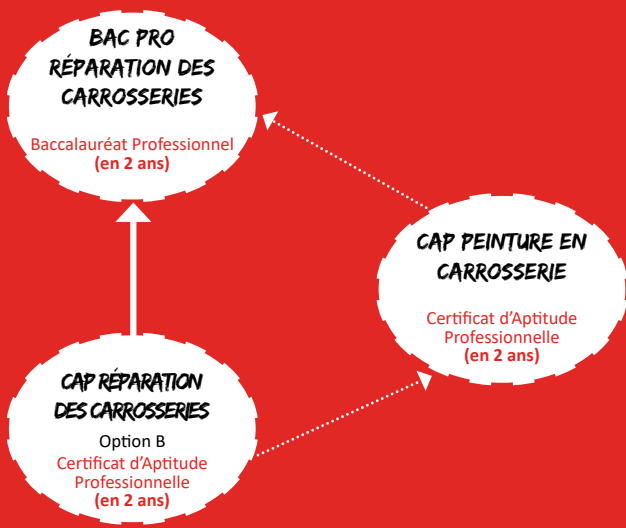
BAC PRO
RÉPARATION DES
CARROSSERIES

Baccalauréat Professionnel
(en 2 ans)

CAP PEINTURE EN
CARROSSERIE

Certificat d'Aptitude
Professionnelle
(en 2 ans)

CAP RÉPARATION
DES CARROSSERIES

Option B
Certificat d'Aptitude
Professionnelle
(en 2 ans)